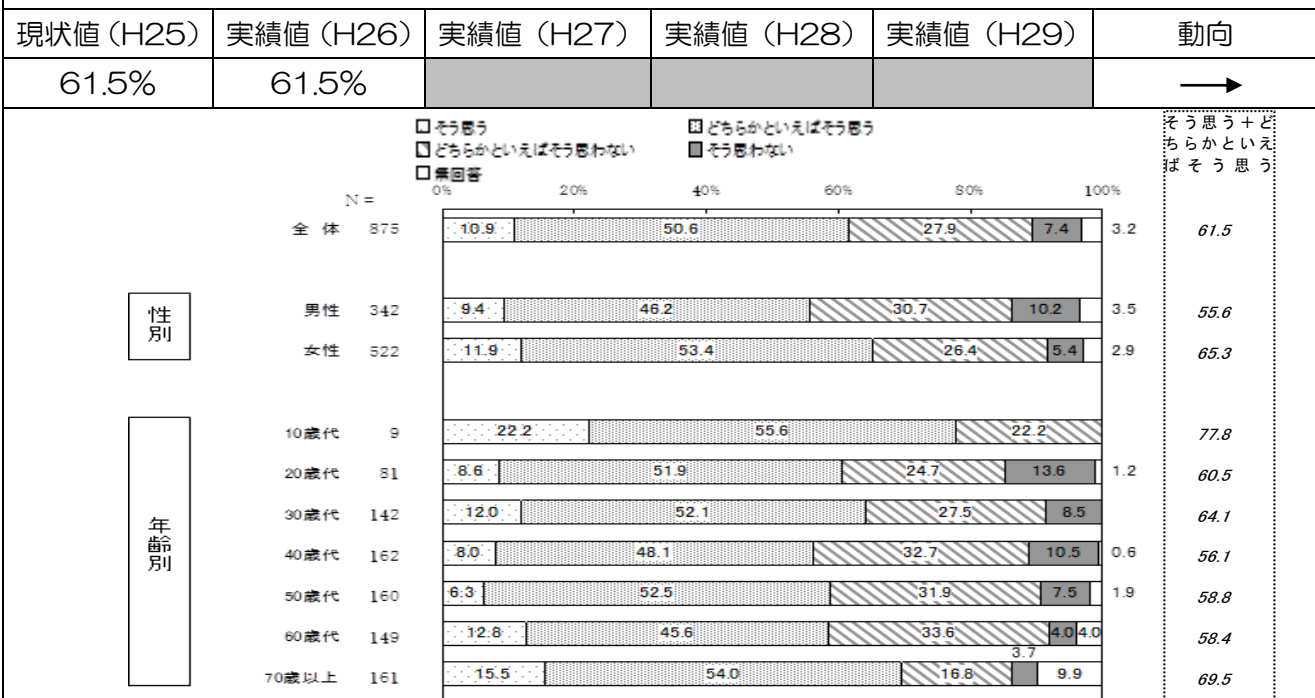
| 現状値（H25） | 実績値（H26） | 実績値（H27） | 実績値（H28） | 実績値（H29） | 動向 |
|---|---|---|---|---|---|
| 61.5% | 61.5% | | | | ⟶ |

□そう思う　▨どちらかといえばそう思う
▧どちらかといえばそう思わない　■そう思わない
□無回答

そう思う＋どちらかといえばそう思う

N =
0%　20%　40%　60%　80%　100%

全体 875　10.9　50.6　27.9　7.4　3.2　61.5

性別
男性 342　9.4　46.2　30.7　10.2　3.5　55.6
女性 522　11.9　53.4　26.4　5.4　2.9　65.3

年齢別
10歳代 9　22.2　55.6　22.2　77.8
20歳代 81　8.6　51.9　24.7　13.6　1.2　60.5
30歳代 142　12.0　52.1　27.5　8.5　64.1
40歳代 162　8.0　48.1　32.7　10.5　0.6　56.1
50歳代 160　6.3　52.5　31.9　7.5　1.9　58.8
60歳代 149　12.8　45.6　33.6　4.0　4.0　58.4
70歳以上 161　15.5　54.0　16.8　3.7　9.9　69.5